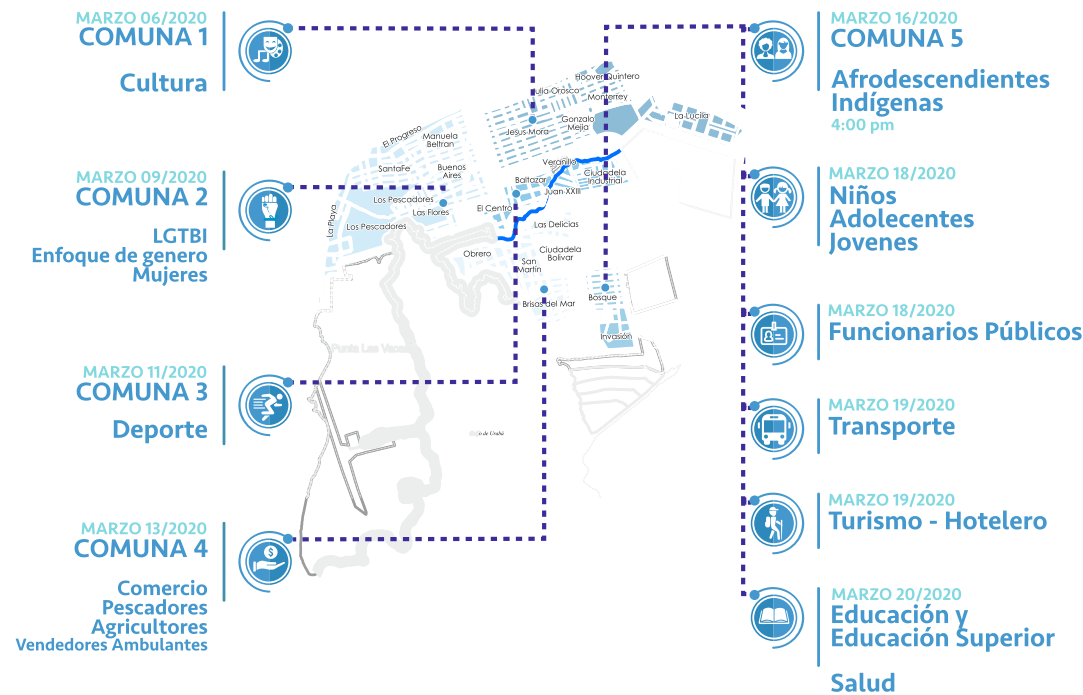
MARZO 06/2020
COMUNA 1

Cultura

MARZO 09/2020
COMUNA 2

LGTBI
Enfoque de genero
Mujeres

MARZO 11/2020
COMUNA 3

Deporte

MARZO 13/2020
COMUNA 4

Comercio
Pescadores
Agricultores
Vendedores Ambulantes

Hoover Quintero
Julio Orosco
Monterrey
Gonzalo Mejía
La Lucila
Jesus Mora
El Progreso
Manuela Beltran
Veranillo
Ciudadela Industrial
Santa Fe
Buenos Aires
Baltazar
Juan XXIII
Los Pescadores
Las Flores
El Centro
La Playa
Los Pescadores
Las Delicias
Ciudadela Bolivar
Obrero
San Martin
Brisas del Mar
Bosque
Invasión
Punta Las Vacas
Golfo de Urabá

MARZO 16/2020
COMUNA 5

Afrodescendientes
Indígenas
4:00 pm

MARZO 18/2020
Niños
Adolecentes
Jovenes

MARZO 18/2020
Funcionarios Públicos

MARZO 19/2020
Transporte

MARZO 19/2020
Turismo - Hotelero

MARZO 20/2020
Educación y
Educación Superior

Salud